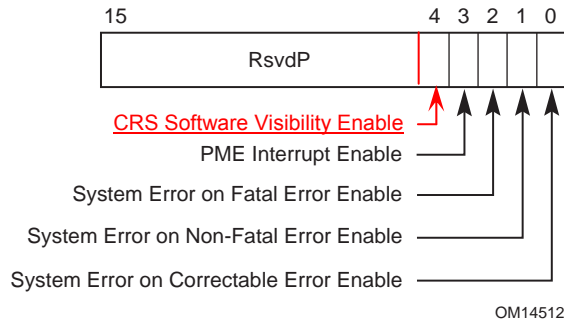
15 4 3 2 1 0

RsvdP

CRS Software Visibility Enable

PME Interrupt Enable

System Error on Fatal Error Enable

System Error on Non-Fatal Error Enable

System Error on Correctable Error Enable

OM14512